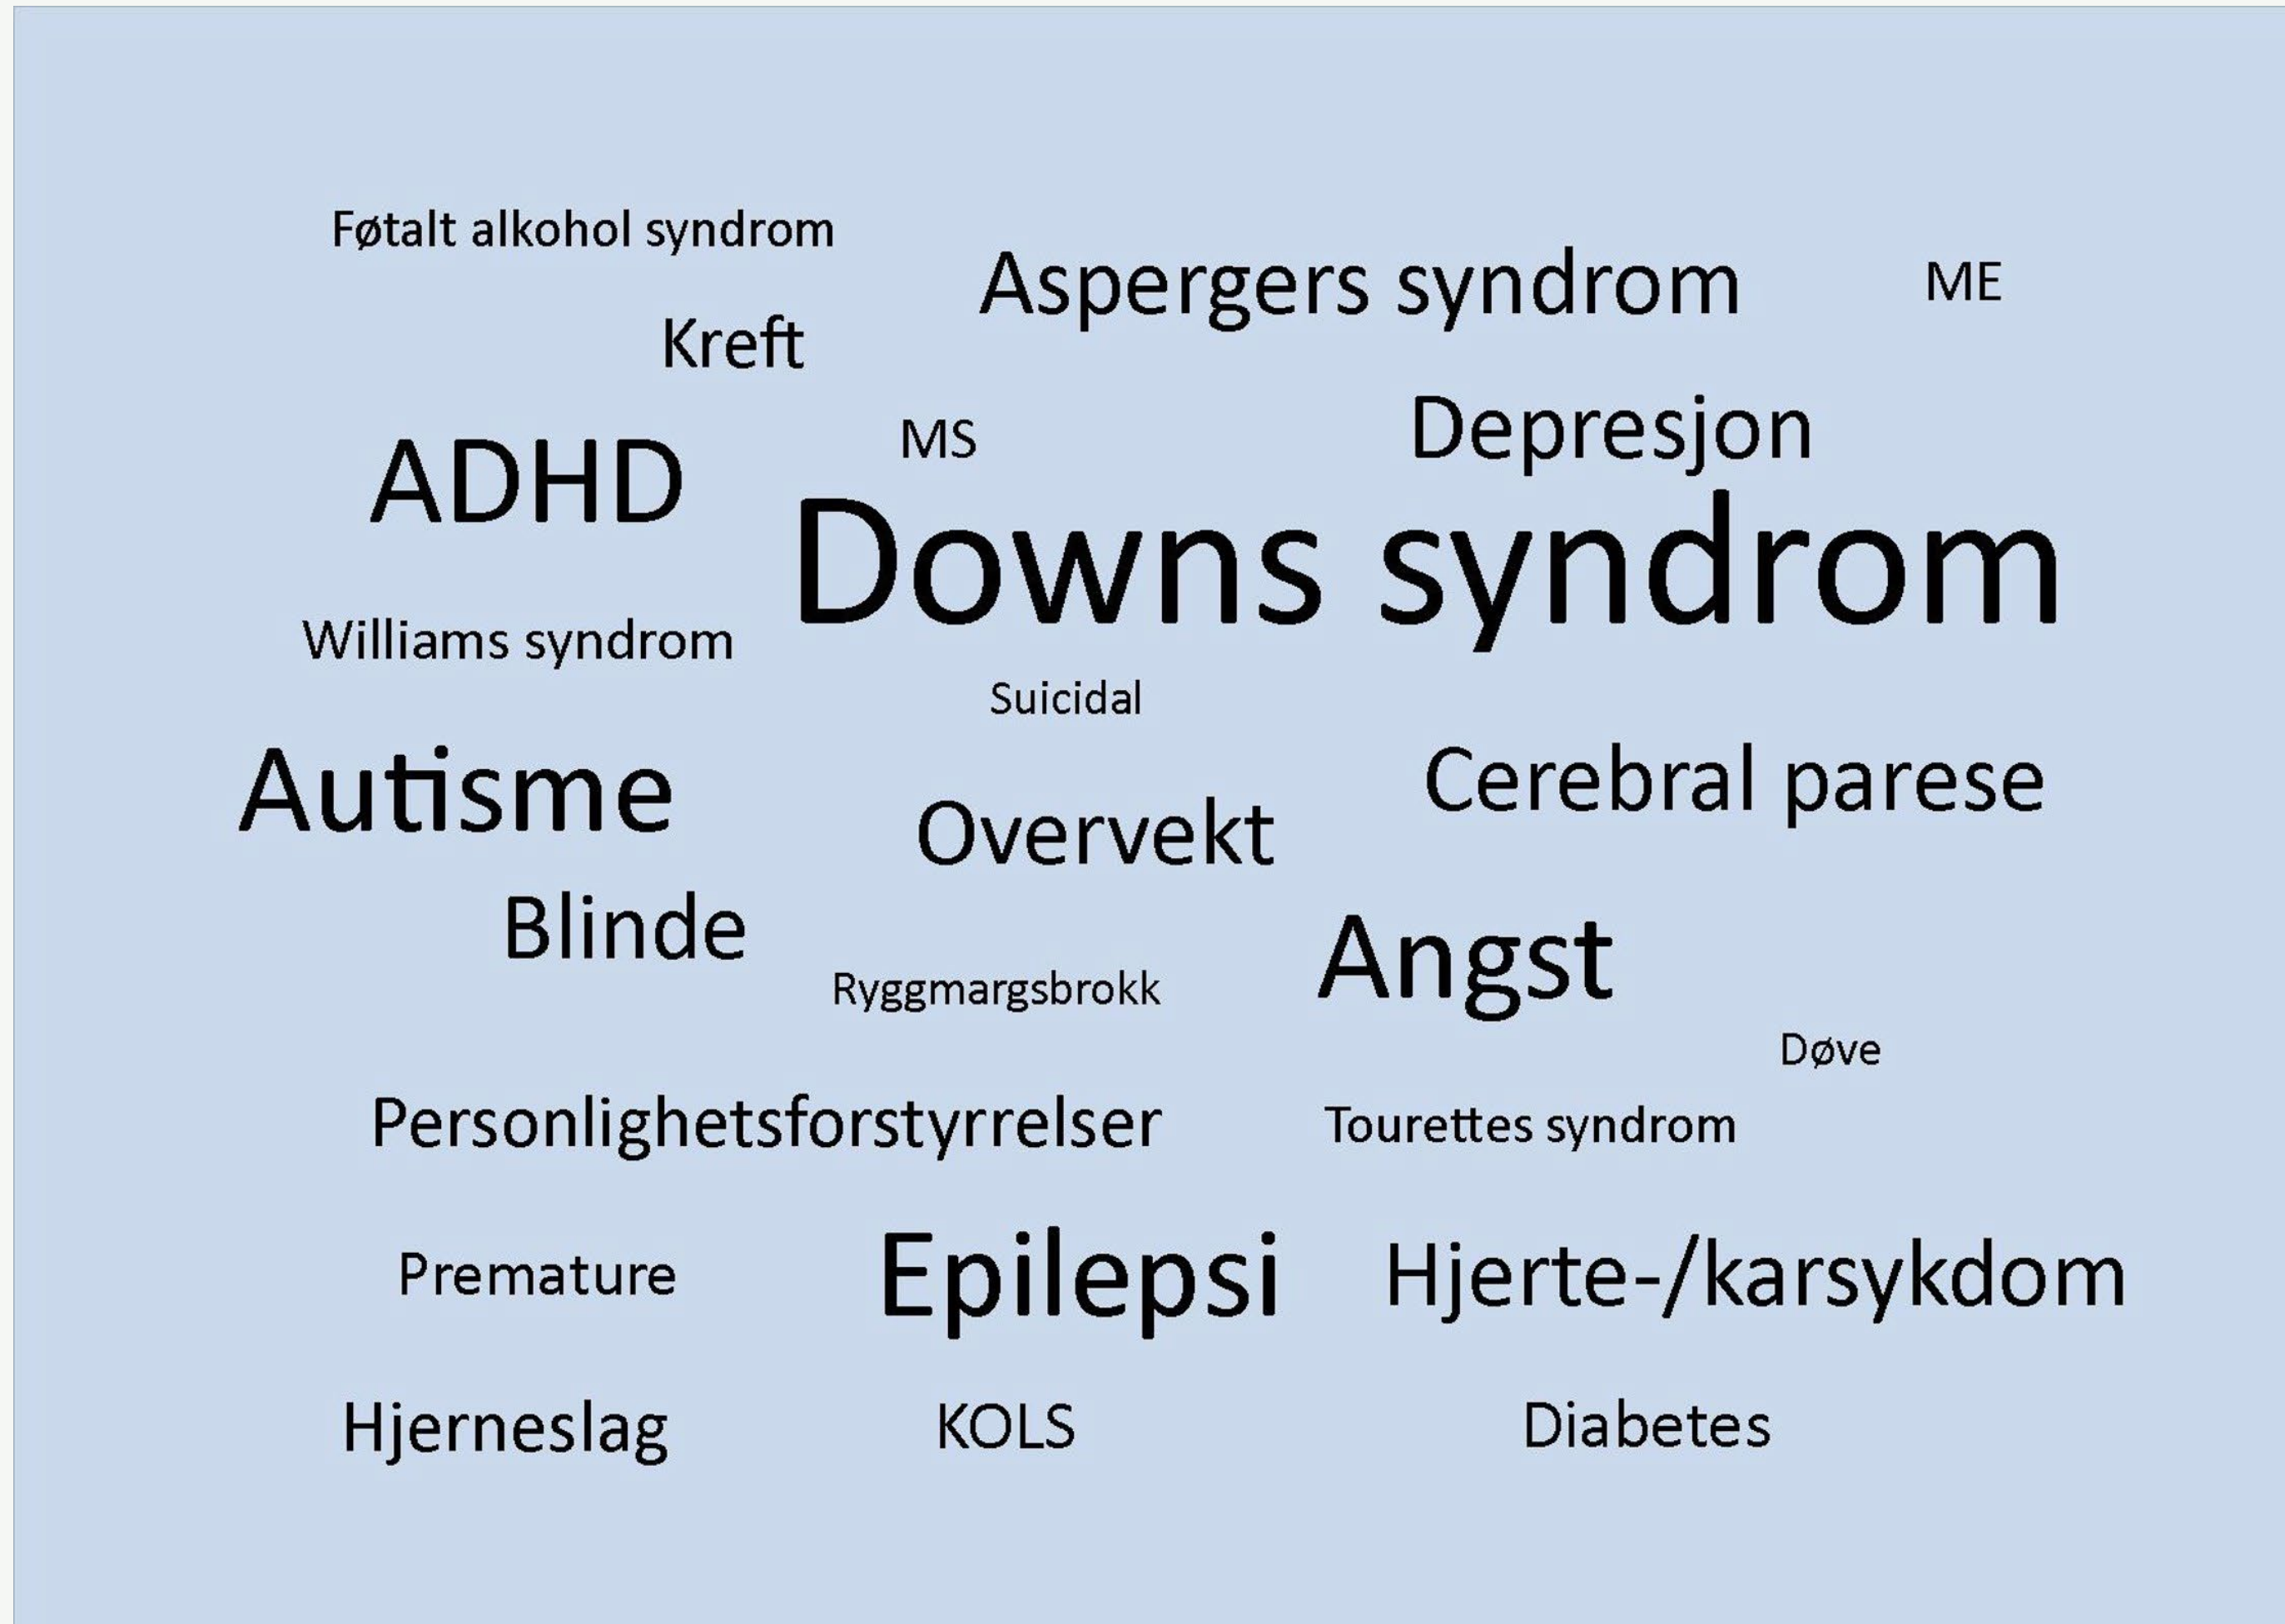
Føtalt alkohol syndrom

Aspergers syndrom

ME

Kreft

MS

Depresjon

ADHD

Downs syndrom

Williams syndrom

Suicidal

Autisme

Cerebral parese

Overvekt

Blinde

Angst

Ryggmargsbrokk

Døve

Personlighetsforstyrrelser

Tourettes syndrom

Premature

Epilepsi

Hjerte-/karsykdom

Hjerneslag

KOLS

Diabetes